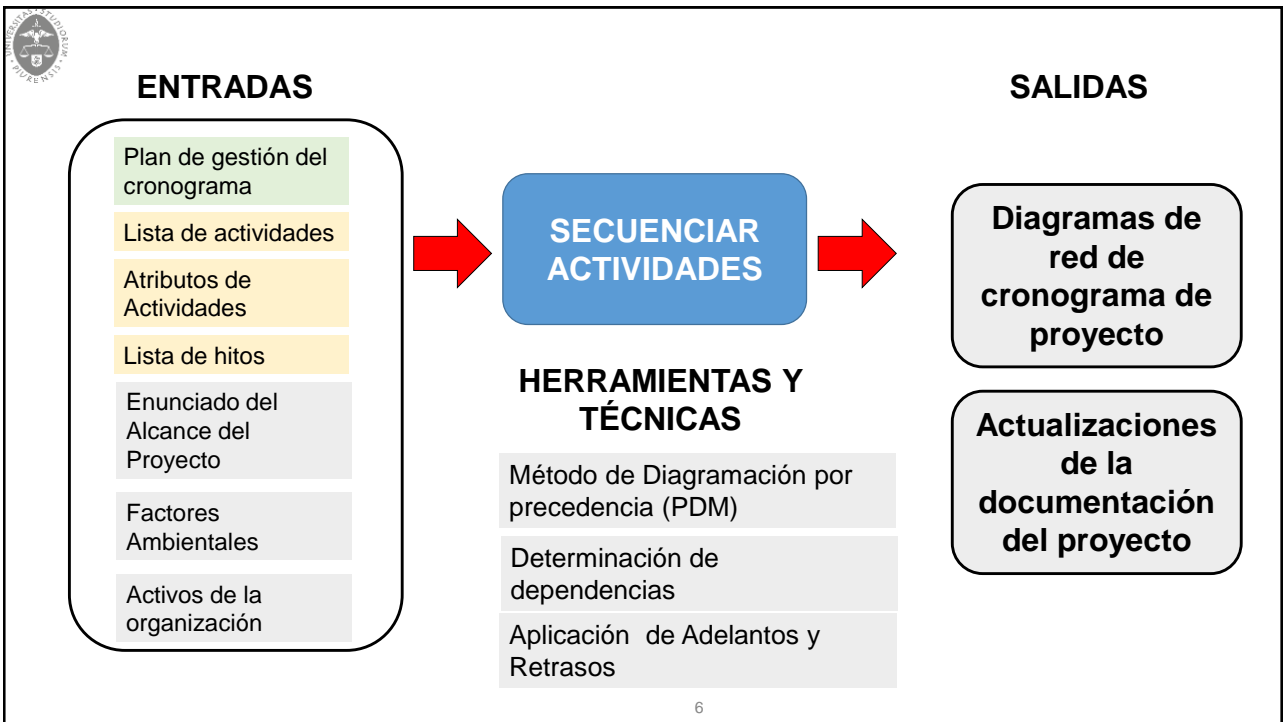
UNIVERSITAS STUDIORUM PIURENSIS

ENTRADAS

SALIDAS

Plan de gestión del cronograma

Lista de actividades

Atributos de Actividades

Lista de hitos

Enunciado del Alcance del Proyecto

Factores Ambientales

Activos de la organización

SECUENCIAR ACTIVIDADES

HERRAMIENTAS Y TÉCNICAS

Método de Diagramación por precedencia (PDM)

Determinación de dependencias

Aplicación de Adelantos y Retrasos

Diagramas de red de cronograma de proyecto

Actualizaciones de la documentación del proyecto

6